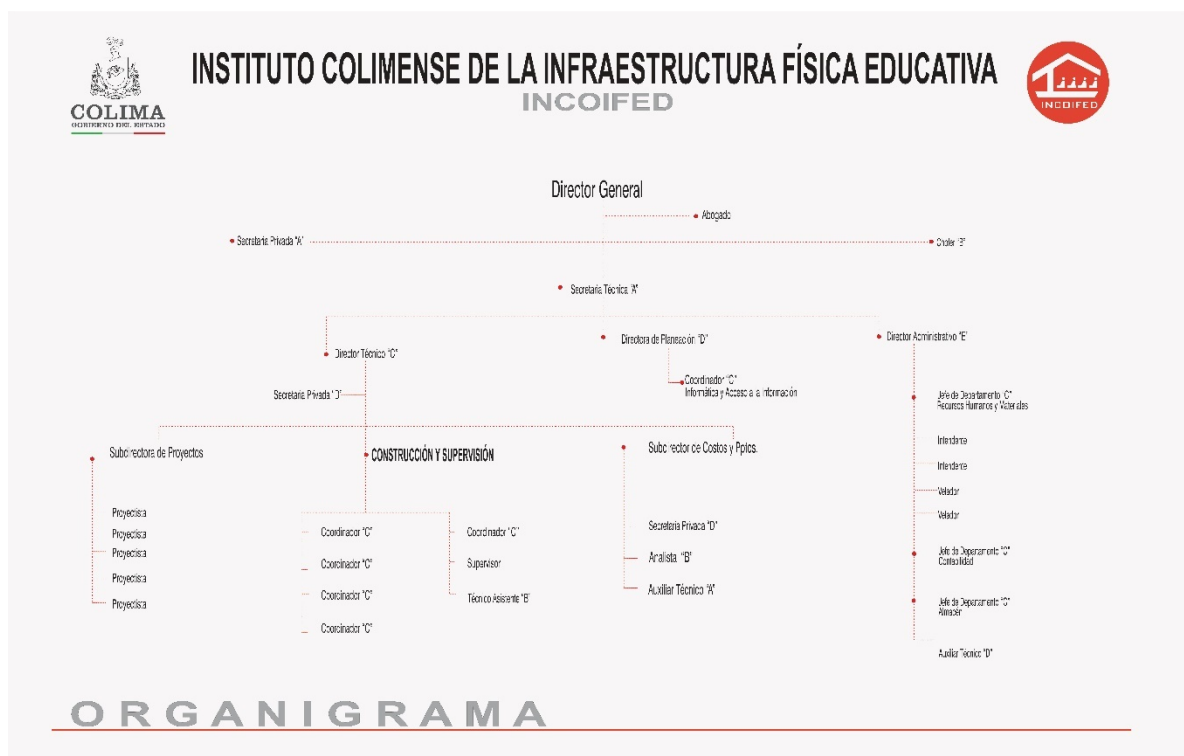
COLIMA
GOBIERNO DEL ESTADO

INSTITUTO COLIMENSE DE LA INFRAESTRUCTURA FÍSICA EDUCATIVA
INCOIFED

INCOIFED

Director General

Abogado

Secretaria Privada "A"

Chofer "B"

Secretaria Técnica "A"

Director Técnico "C"

Directora de Planeación "D"

Director Administrativo "E"

Coordinador "C"
Informática y Acceso a la Información

Secretaria Privada "D"

Jefe de Departamento "C"
Recursos Humanos y Materiales

Intendente

Intendente

Velador

Velador

Jefe de Departamento "C"
Contabilidad

Jefe de Departamento "C"
Almacén

Auxiliar Técnico "D"

Subdirectora de Proyectos

Proyectista

Proyectista

Proyectista

Proyectista

Proyectista

CONSTRUCCIÓN Y SUPERVISIÓN

Coordinador "C"

Coordinador "C"

Coordinador "C"

Coordinador "C"

Coordinador "C"

Supervisor

Técnico Asistente "B"

Subdirector de Costos y Pptos.

Secretaria Privada "D"

Analista "B"

Auxiliar Técnico "A"

ORGANIGRAMA